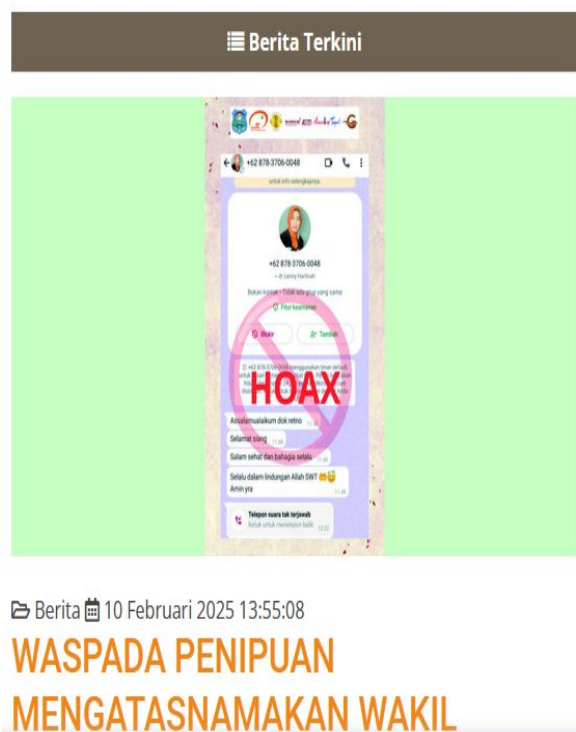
Berita Terkini

+62 878-3706-0048

untuk info selengkapnya

+62 878-3706-0048

~ dr Lenny Harfiadi

Bukan kontak • Tidak ada grup yang sama

Blokir

Tambah

HOAX

Assalamualaikum dok retno

Selamat siang

Salam sehat dan bahagia selalu

Selalu dalam lindungan Allah SWT
Amin yra

Telepon suara tak terjawab
Ketuk untuk menelepon balik

Berita 10 Februari 2025 13:55:08

WASPADA PENIPUAN MENGATASNAMAKAN WAKIL